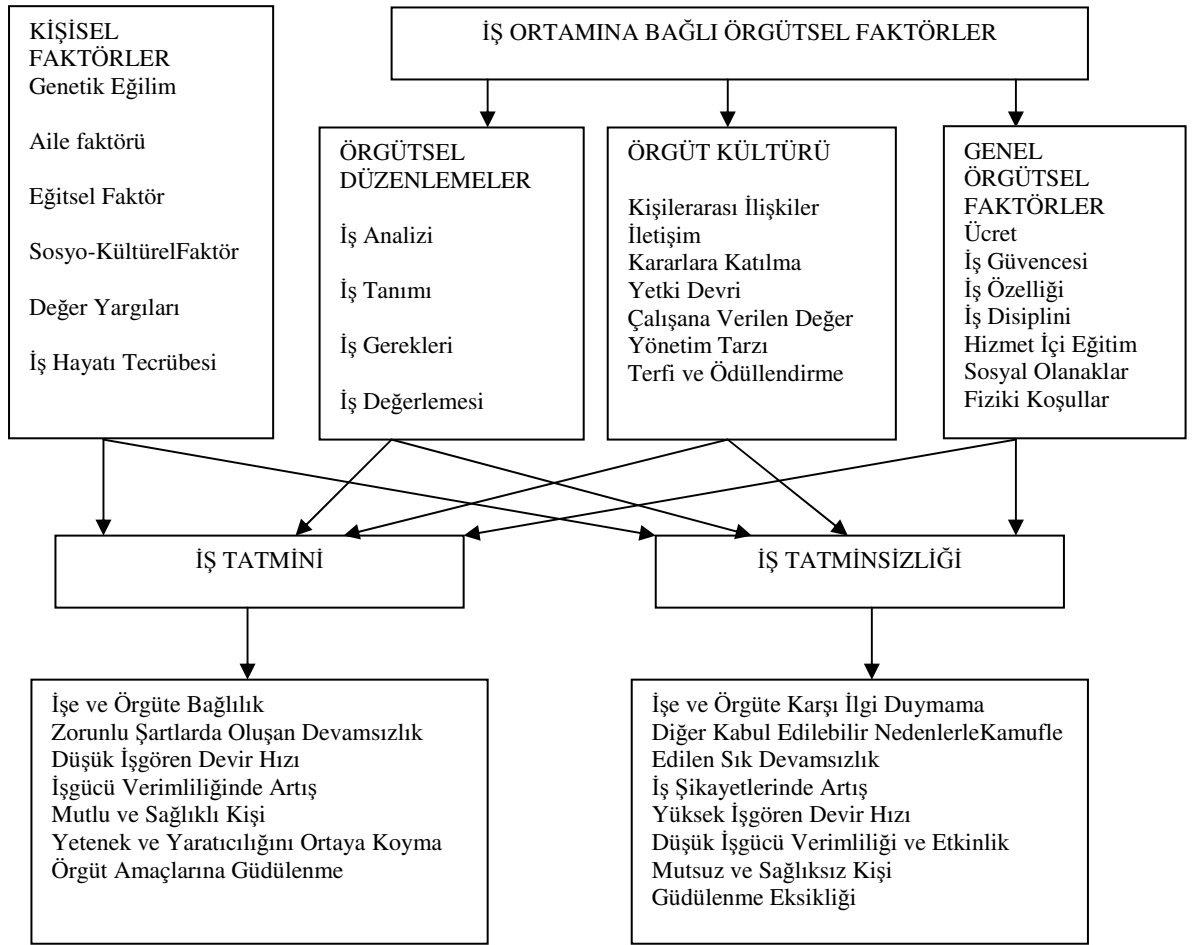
KİŞİSEL FAKTÖRLER
Genetik Eğilim

Aile faktörü

Eğitsel Faktör

Sosyo-KültürelFaktör

Değer Yargıları

İş Hayatı Tecrübesi

İŞ ORTAMINA BAĞLI ÖRGÜTSEL FAKTÖRLER

ÖRGÜTSEL DÜZENLEMELER

İş Analizi

İş Tanımı

İş Gerekleri

İş Değerlemesi

ÖRGÜT KÜLTÜRÜ

Kişilerarası İlişkiler
İletişim
Kararlara Katılma
Yetki Devri
Çalışana Verilen Değer
Yönetim Tarzı
Terfi ve Ödüllendirme

GENEL ÖRGÜTSEL FAKTÖRLER
Ücret
İş Güvencesi
İş Özelliği
İş Disiplini
Hizmet İçi Eğitim
Sosyal Olanaklar
Fiziki Koşullar

İŞ TATMİNİ

İŞ TATMİNSİZLİĞİ

İşe ve Örgüte Bağlılık
Zorunlu Şartlarda Oluşan Devamsızlık
Düşük İşgören Devir Hızı
İşgücü Verimliliğinde Artış
Mutlu ve Sağlıklı Kişi
Yetenek ve Yaratıcılığını Ortaya Koyma
Örgüt Amaçlarına Güdülenme

İşe ve Örgüte Karşı İlgi Duymama
Diğer Kabul Edilebilir NedenlerleKamufle Edilen Sık Devamsızlık
İş Şikayetlerinde Artış
Yüksek İşgören Devir Hızı
Düşük İşgücü Verimliliği ve Etkinlik
Mutsuz ve Sağlıksız Kişi
Güdülenme Eksikliği